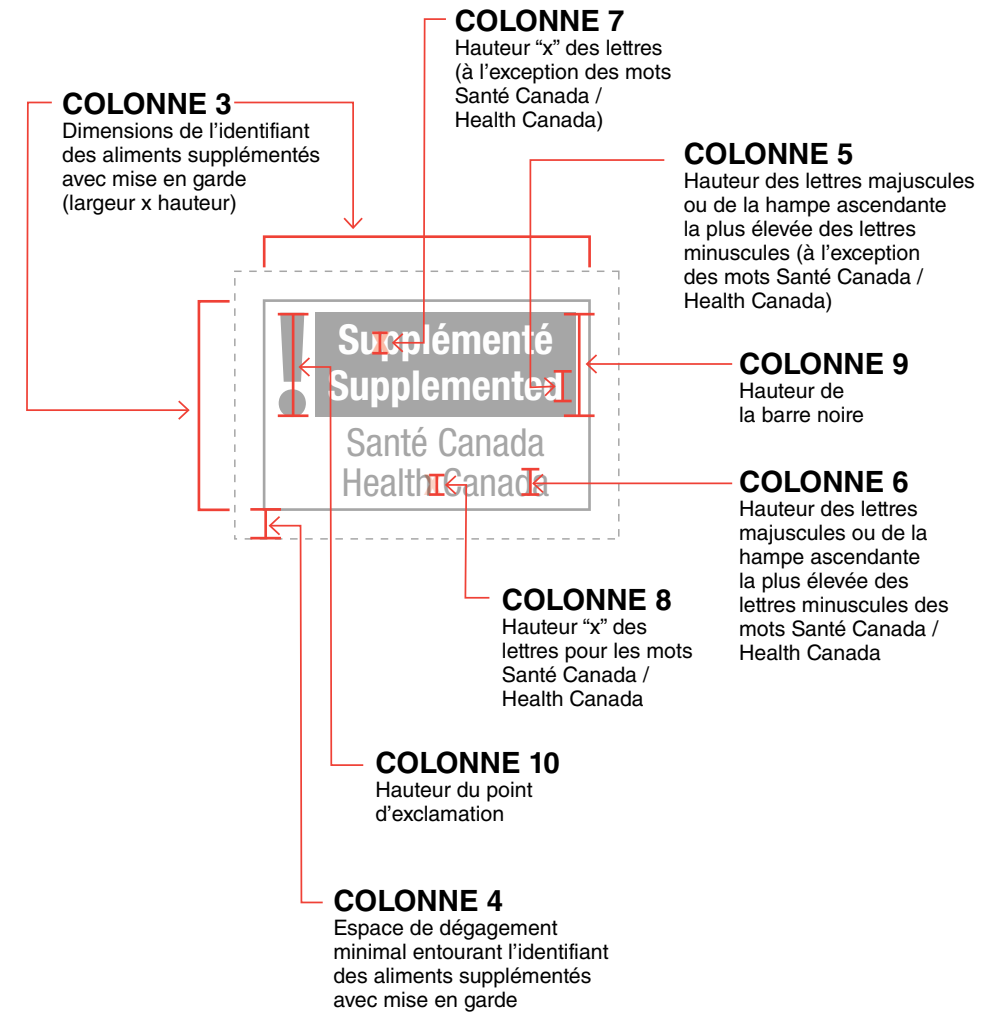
COLONNE 7
Hauteur “x” des lettres (à l’exception des mots Santé Canada / Health Canada)

COLONNE 3
Dimensions de l’identifiant des aliments supplémentés avec mise en garde (largeur x hauteur)

COLONNE 5
Hauteur des lettres majuscules ou de la hampe ascendante la plus élevée des lettres minuscules (à l’exception des mots Santé Canada / Health Canada)

!
Supplémenté
Supplemented
Santé Canada
Health Canada

COLONNE 9
Hauteur de la barre noire

COLONNE 6
Hauteur des lettres majuscules ou de la hampe ascendante la plus élevée des lettres minuscules des mots Santé Canada / Health Canada

COLONNE 8
Hauteur “x” des lettres pour les mots Santé Canada / Health Canada

COLONNE 10
Hauteur du point d’exclamation

COLONNE 4
Espace de dégagement minimal entourant l’identifiant des aliments supplémentés avec mise en garde